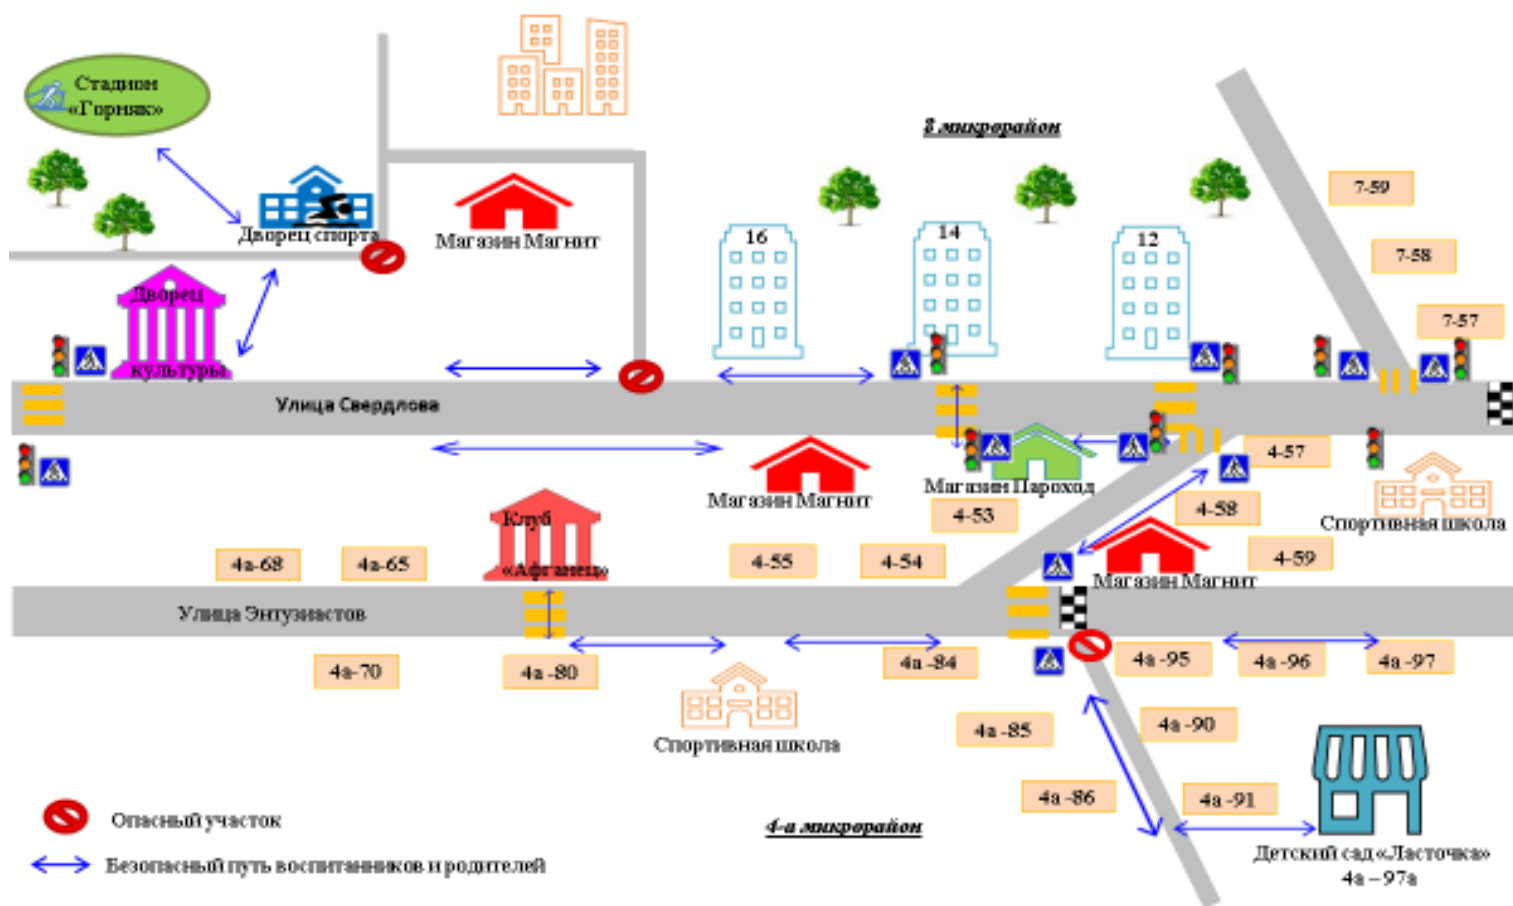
Стадион «Горняк»

Дворец спорта

Магазин Магнит

4 микрорайон

16

14

12

7-59

7-58

7-57

Дворец культуры

Улица Свердлова

Магазин Магнит

Магазин Пароход

4-57

4-53

4-58

Спортивная школа

Клуб «Афганец»

4-59

4а-68

4а-65

4-55

4-54

Магазин Магнит

Улица Энтузиастов

4а-70

4а -80

4а -84

4а -95

4а -96

4а -97

Спортивная школа

4а -85

4а -90

4а -86

4а -91

Опасный участок

Безопасный путь воспитанников и родителей

4-а микрорайон

Детский сад «Ласточка» 4а – 97а